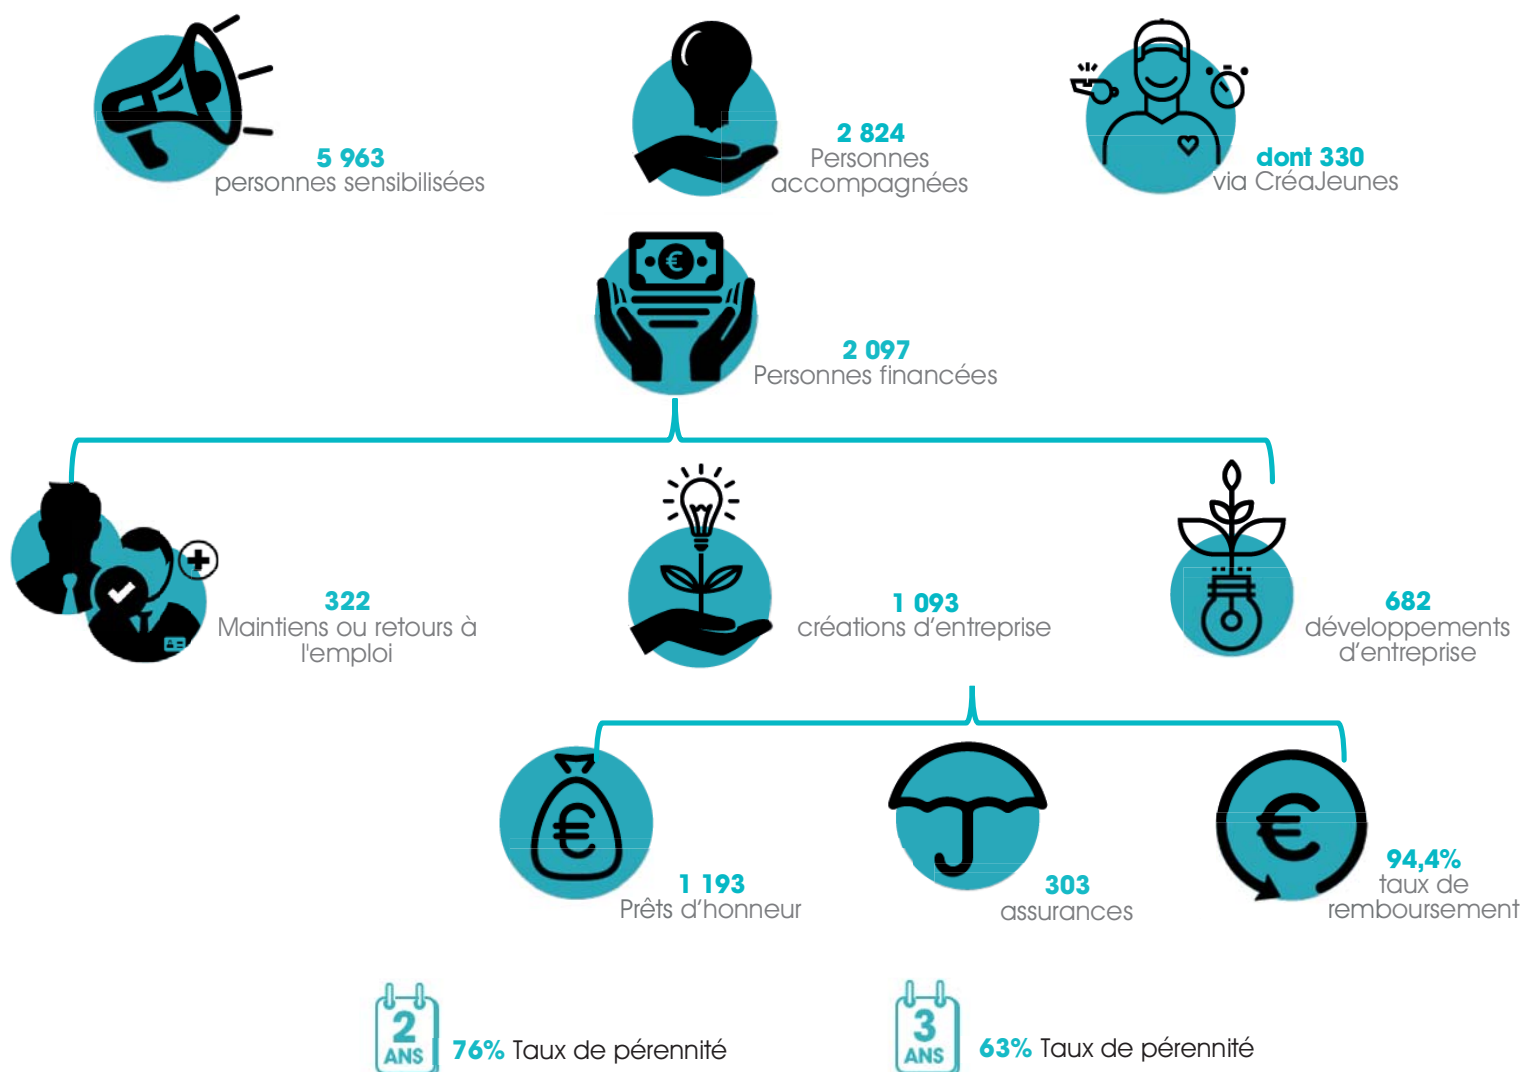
5 963
personnes sensibilisées

2 824
Personnes accompagnées

dont 330
via CréaJeunes

2 097
Personnes financées

322
Maintiens ou retours à l'emploi

1 093
créations d'entreprise

682
développements d'entreprise

1 193
Prêts d'honneur

303
assurances

94,4%
taux de remboursement

2 ANS 76% Taux de pérennité

3 ANS 63% Taux de pérennité